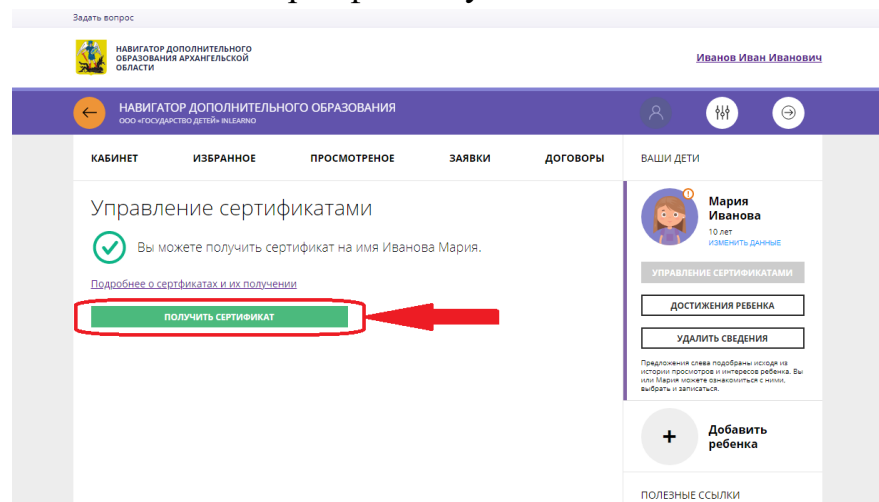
Задать вопрос

НАВИГАТОР ДОПОЛНИТЕЛЬНОГО ОБРАЗОВАНИЯ АРХАНГЕЛЬСКОЙ ОБЛАСТИ

Иванов Иван Иванович

НАВИГАТОР ДОПОЛНИТЕЛЬНОГО ОБРАЗОВАНИЯ
ООО «ГОСУДАРСТВО ДЕТЕЙ» INLEARNO

КАБИНЕТ ИЗБРАННОЕ ПРОСМОТРЕНОЕ ЗАЯВКИ ДОГОВОРЫ

ВАШИ ДЕТИ

Управление сертификатами

Вы можете получить сертификат на имя Иванова Мария.

Подробнее о сертификатах и их получении

ПОЛУЧИТЬ СЕРТИФИКАТ

Мария Иванова
10 лет
ИЗМЕНИТЬ ДАННЫЕ

УПРАВЛЕНИЕ СЕРТИФИКАТАМИ

ДОСТИЖЕНИЯ РЕБЕНКА

УДАЛИТЬ СВЕДЕНИЯ

Предложения слева подобраны исходя из истории просмотров и интересов ребенка. Вы или Мария можете ознакомиться с ними, выбрать и записаться.

Добавить ребенка

ПОЛЕЗНЫЕ ССЫЛКИ